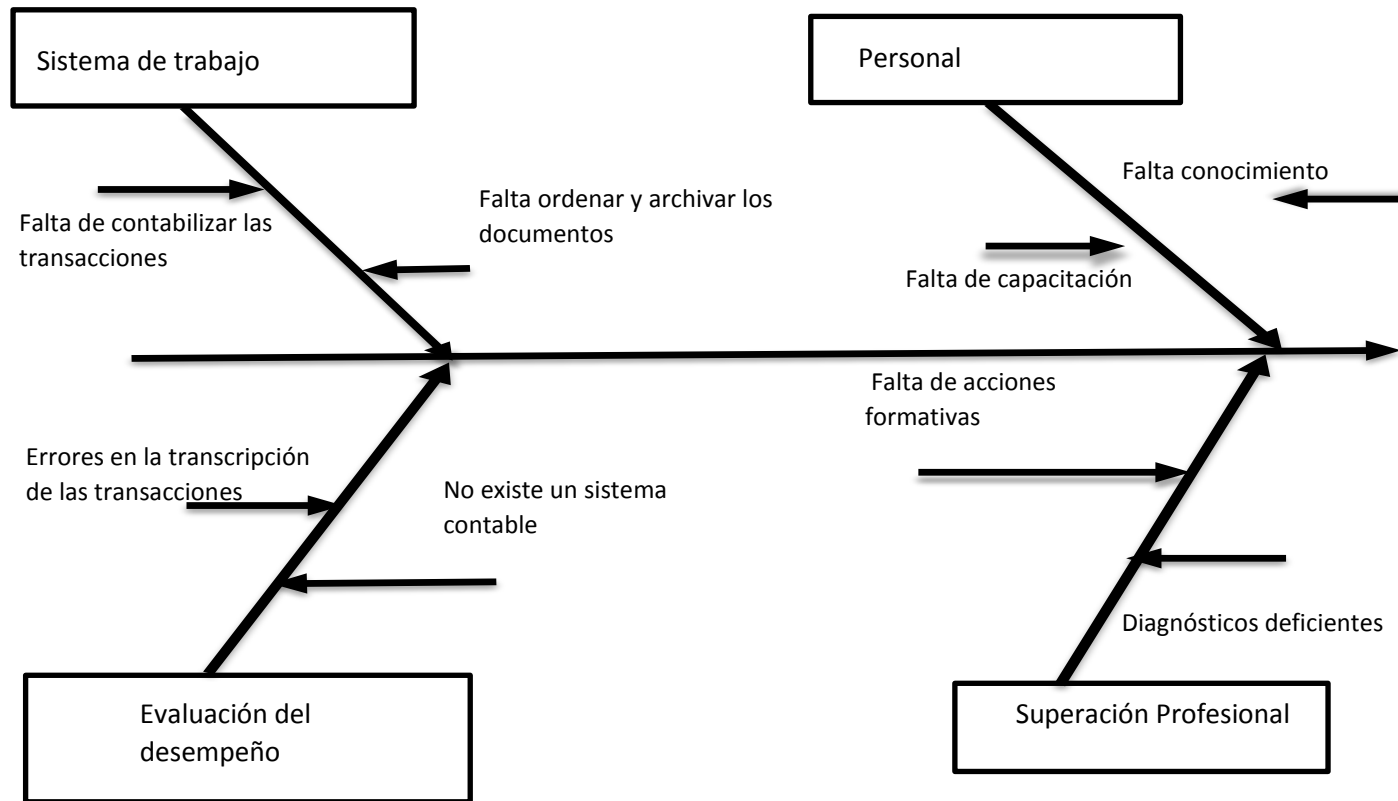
Sistema de trabajo

Personal

Falta conocimiento

Falta de contabilizar las transacciones

Falta ordenar y archivar los documentos

Falta de capacitación

Falta de acciones formativas

Errores en la transcripción de las transacciones

No existe un sistema contable

Diagnósticos deficientes

Evaluación del desempeño

Superación Profesional